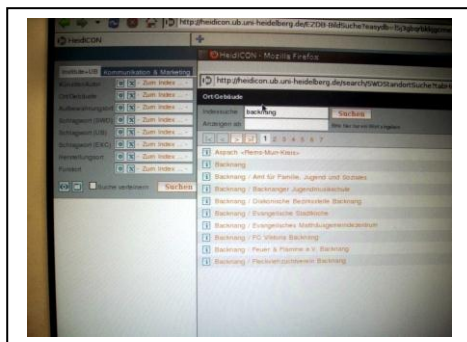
http://heidicon.ub.uni-heidelberg.de/EZDB-BildSuche?easydb=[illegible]

HeidICON

HeidICON - Mozilla Firefox

http://heidicon.ub.uni-heidelberg.de/SWDStandortSuche?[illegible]

Institute-UB Kommunikation & Marketing

Zum Index

Zum Index

Zum Index

Zum Index

Zum Index

Zum Index

Zum Index

Zum Index

Suche verfeinern Suchen

Ort/Gebäude

backnang Suchen

1 2 3 4 5 6 7

Aspach «Remo-Murr-Kreis»

Backnang

Backnang / Amt für Familie, Jugend und Soziales

Backnang / Backnanger Jugendmusikschule

Backnang / Diakonische Bezirksstelle Backnang

Backnang / Evangelische Stiftskirche

Backnang / Evangelisches Mehrgenerationenzentrum

Backnang / FC Viktoria Backnang

Backnang / Feuer & Flamme e.V. Backnang

Backnang / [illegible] Backnang